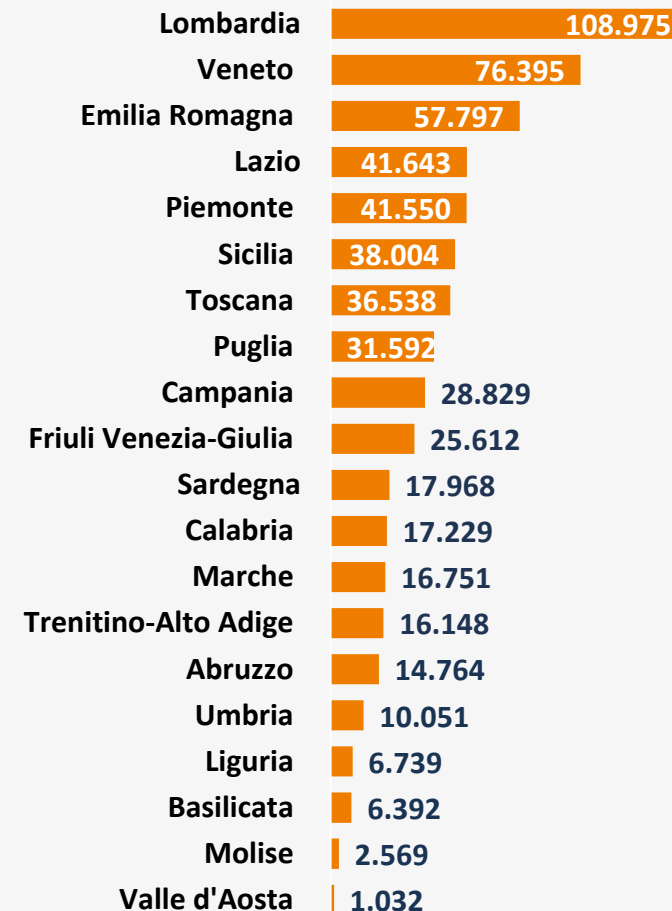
Lombardia 108.975
Veneto 76.395
Emilia Romagna 57.797
Lazio 41.643
Piemonte 41.550
Sicilia 38.004
Toscana 36.538
Puglia 31.592
Campania 28.829
Friuli Venezia-Giulia 25.612
Sardegna 17.968
Calabria 17.229
Marche 16.751
Trenitino-Alto Adige 16.148
Abruzzo 14.764
Umbria 10.051
Liguria 6.739
Basilicata 6.392
Molise 2.569
Valle d'Aosta 1.032